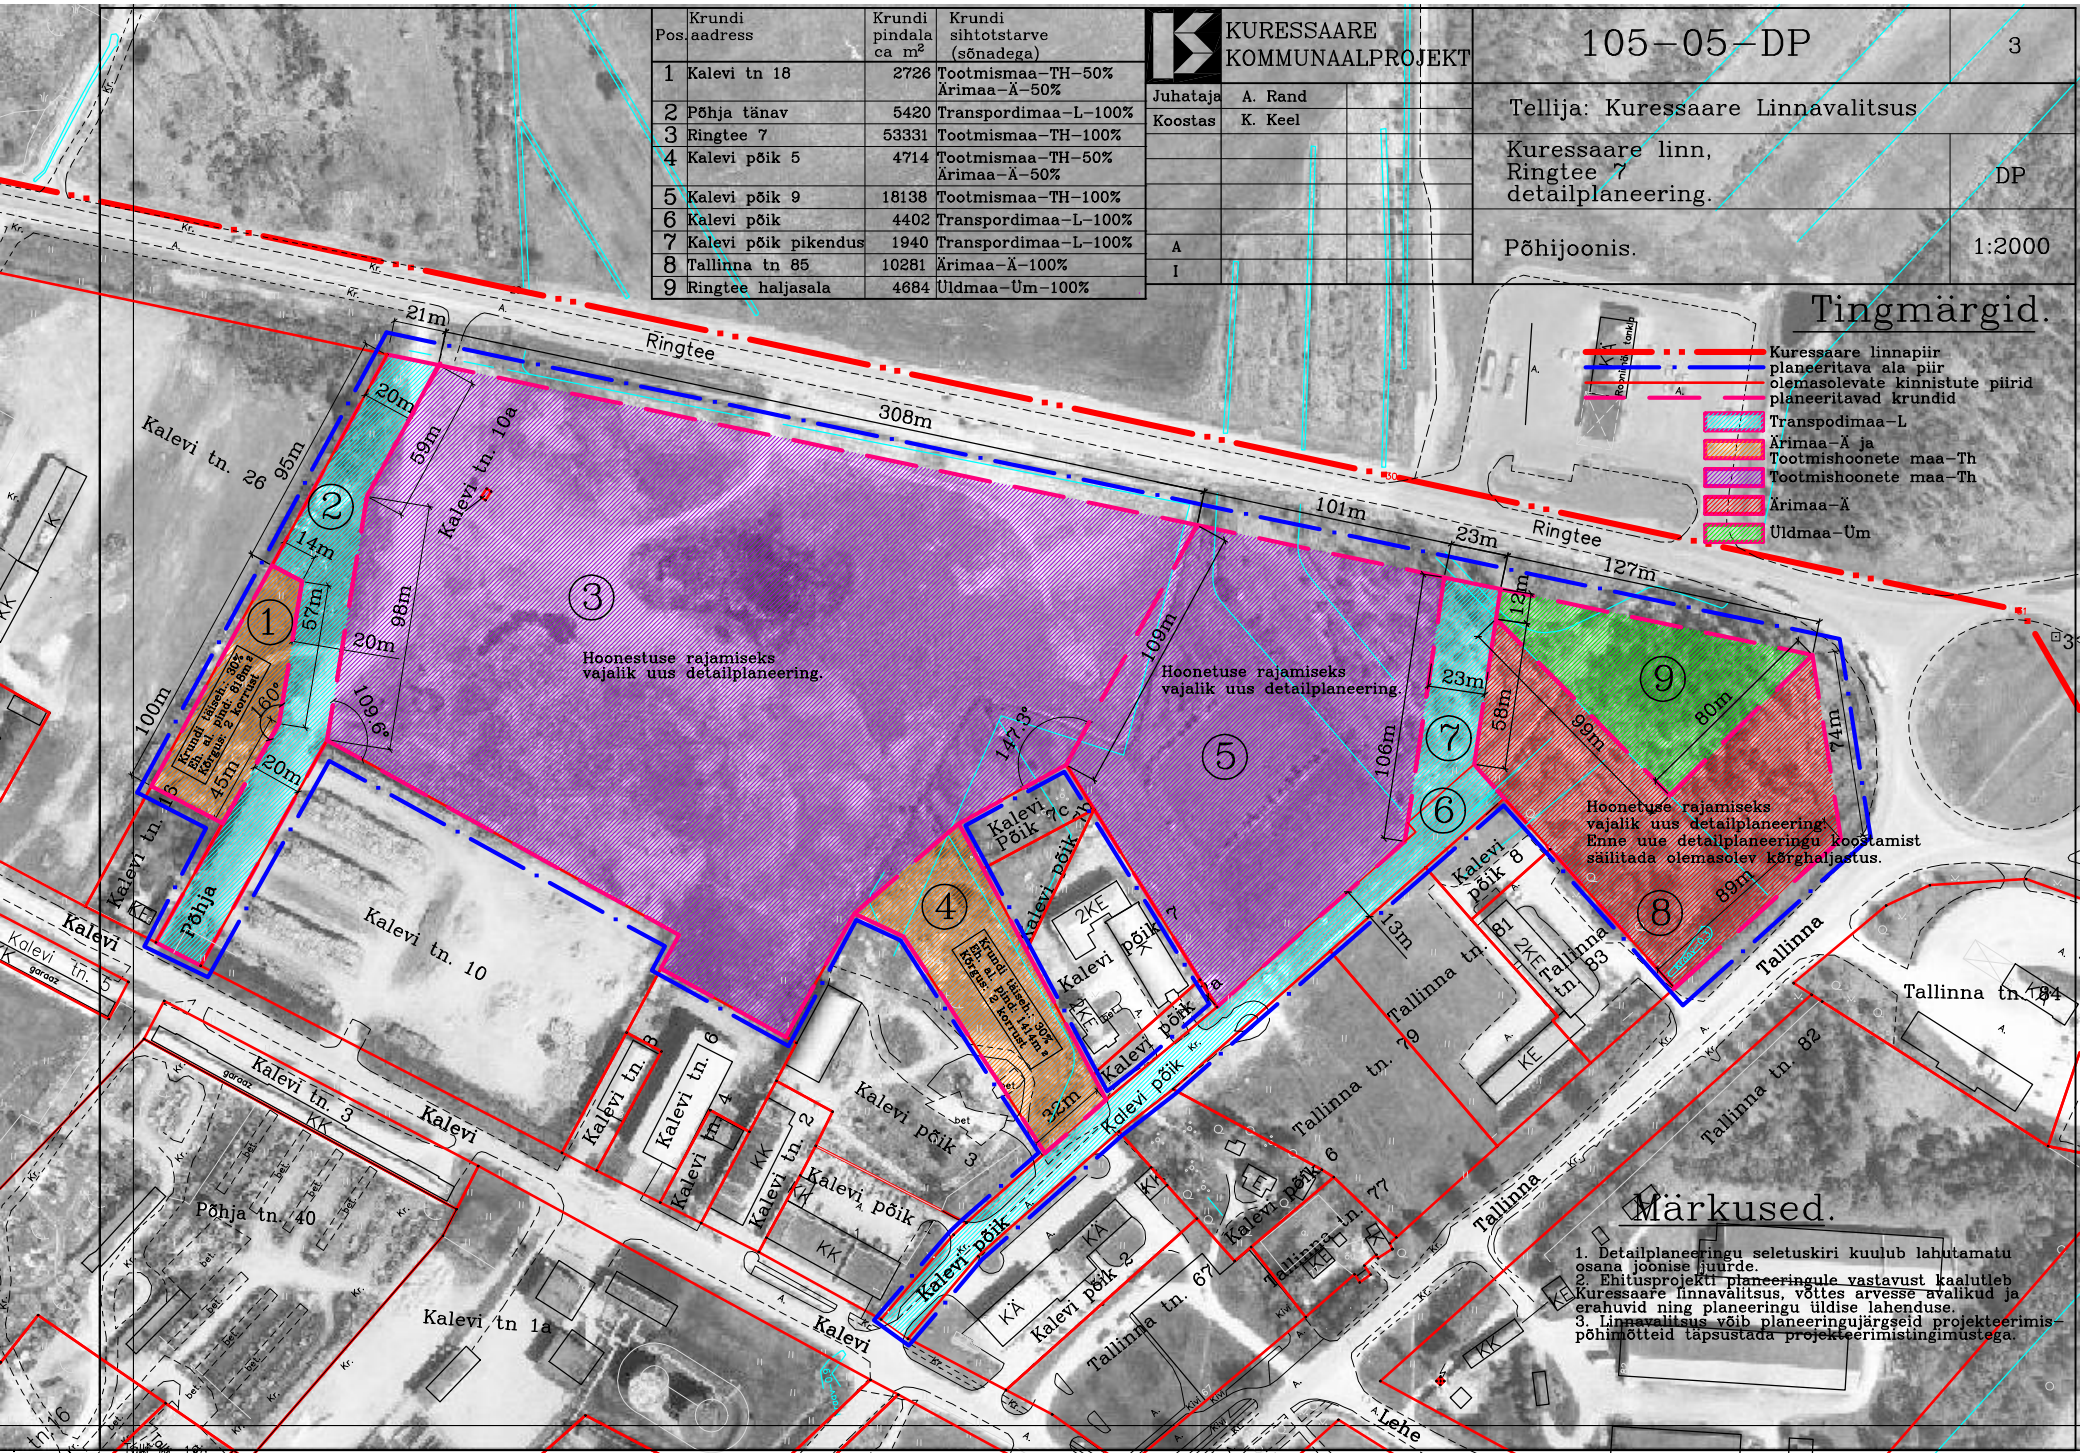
| Pos. | Krundi aadress | Krundi pindala ca m² | Krundi sihtotstarve (sõnadega) |
|---|---|---|---|
| 1 | Kalevi tn 18 | 2726 | Tootmismaa–TH–50% Ärimaa–Ä–50% |
| 2 | Põhja tänav | 5420 | Transpordimaa–L–100% |
| 3 | Ringtee 7 | 53331 | Tootmismaa–TH–100% |
| 4 | Kalevi põik 5 | 4714 | Tootmismaa–TH–50% Ärimaa–Ä–50% |
| 5 | Kalevi põik 9 | 18138 | Tootmismaa–TH–100% |
| 6 | Kalevi põik | 4402 | Transpordimaa–L–100% |
| 7 | Kalevi põik pikendus | 1940 | Transpordimaa–L–100% |
| 8 | Tallinna tn 85 | 10281 | Ärimaa–Ä–100% |
| 9 | Ringtee haljasala | 4684 | Üldmaa–Üm–100% |

KURESSAARE KOMMUNAALPROJEKT

Juhataja A. Rand
Koostas K. Keel

A
I

105–05–DP

3

Tellija: Kuressaare Linnavalitsus

Kuressaare linn, Ringtee 7 detailplaneering.

DP

Põhijoonis.

1:2000

Tingmärgid.

Kuressaare linnapiir
planeeritava ala piir
olemasolevate kinnistute piirid
planeeritavad krundid
Transpodimaa–L
Ärimaa–Ä ja Tootmishoonete maa–Th
Tootmishoonete maa–Th
Ärimaa–Ä
Üldmaa–Üm

Ringtee
Ringtee
21m
20m
308m
59m
Kalevi tn. 10a
Kalevi tn. 26
95m
2
14m
1
57m
98m
20m
3
Hoonestuse rajamiseks vajalik uus detailplaneering.
100m
160°
109,6°
45m
20m
Krundi hoonest. 30% Ehi. al. pin. 818m² Kõrgus: 2 korrust
Kalevi tn. 15
Põhja
Kalevi
Kalevi tn. 10
101m
23m
127m
12m
109m
Hoonestuse rajamiseks vajalik uus detailplaneering.
5
147,3°
106m
23m
7
58m
9
80m
99m
74m
6
Hoonetuse rajamiseks vajalik uus detailplaneering. Enne uue detailplaneeringu koostamist säilitada olemasolev kõrghaljastus.
8
89m
13m
Kalevi põik 7c
Kalevi põik 7b
Kalevi põik 8
4
Krundi hoonest. 30% Ehi. al. pin. 1414m² Kõrgus: 2 korrust
32m
2KE
Kalevi põik 7
Kalevi põik 7a
Kalevi põik
Kalevi põik
Tallinna tn. 81
Tallinna tn. 83
Tallinna tn. 79
Tallinna tn. 84
Tallinna tn. 82
Tallinna
Tallinna
KE
Kalevi tn. 3
Kalevi
Kalevi tn. 8
Kalevi tn. 6
Kalevi tn. 4
Kalevi tn. 2
Kalevi põik 3
Kalevi põik 1
Põhja tn. 40
Kalevi tn 1a
Kalevi
Kalevi tn. 5
Kalevi põik 2
Kalevi põik 6
Tallinna tn. 67
Tallinna tn. 77
Lehe
KK
KÄ

Märkused.

1. Detailplaneeringu seletuskiri kuulub lahutamatu osana joonise juurde.
2. Ehitusprojekti planeeringule vastavust kaalutleb Kuressaare linnavalitsus, võttes arvesse avalikud ja erahuvid ning planeeringu üldise lahenduse.
3. Linnavalitsus võib planeeringujärgseid projekteerimispõhimõtteid täpsustada projekteerimistingimustega.